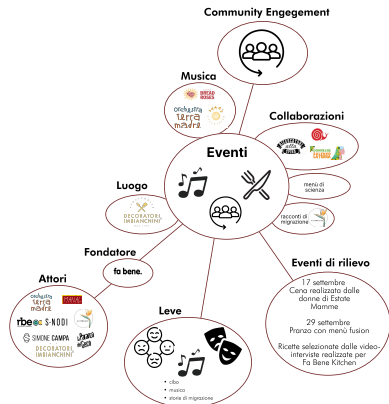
Community Engegement

Musica

BREAD BOOKS

orchestra terra madre

Collaborazioni

Eventi

menù di scienza

racconti di migrazione

Luogo

DECORATORI IMBIANCHINI

Fondatore

fa bene.

Eventi di rilievo

17 settembre
Cena realizzata dalle donne di Estate Mamme

29 settembre
Pranzo con menù fusion

Ricette selezionate dalle video-interviste realizzate per Fa Bene Kitchen

Attori

orchestra terra madre

rbe S-NODI

SIMONE CAMPA

DECORATORI IMBIANCHINI

Leve

• cibo
• musica
• storie di migrazione